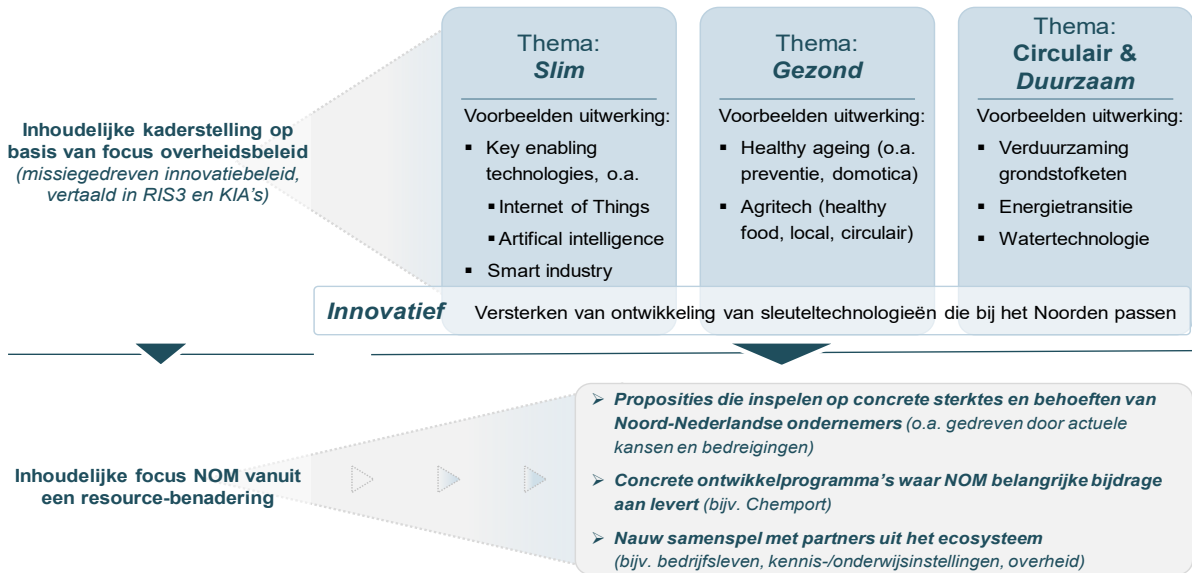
Inhoudelijke kaderstelling op basis van focus overheidsbeleid
(missiegedreven innovatiebeleid, vertaald in RIS3 en KIA's)

Thema:
Slim

Voorbeelden uitwerking:
- Key enabling technologies, o.a.
  - Internet of Things
  - Artifical intelligence
- Smart industry

Thema:
Gezond

Voorbeelden uitwerking:
- Healthy ageing (o.a. preventie, domotica)
- Agritech (healthy food, local, circulair)

Thema:
Circulair & Duurzaam

Voorbeelden uitwerking:
- Verduurzaming grondstofketen
- Energietransitie
- Watertechnologie

Innovatief Versterken van ontwikkeling van sleuteltechnologieën die bij het Noorden passen

Inhoudelijke focus NOM vanuit een resource-benadering

➢ Proposities die inspelen op concrete sterktes en behoeften van Noord-Nederlandse ondernemers (o.a. gedreven door actuele kansen en bedreigingen)

➢ Concrete ontwikkelprogramma's waar NOM belangrijke bijdrage aan levert (bijv. Chemport)

➢ Nauw samenspel met partners uit het ecosysteem (bijv. bedrijfsleven, kennis-/onderwijsinstellingen, overheid)